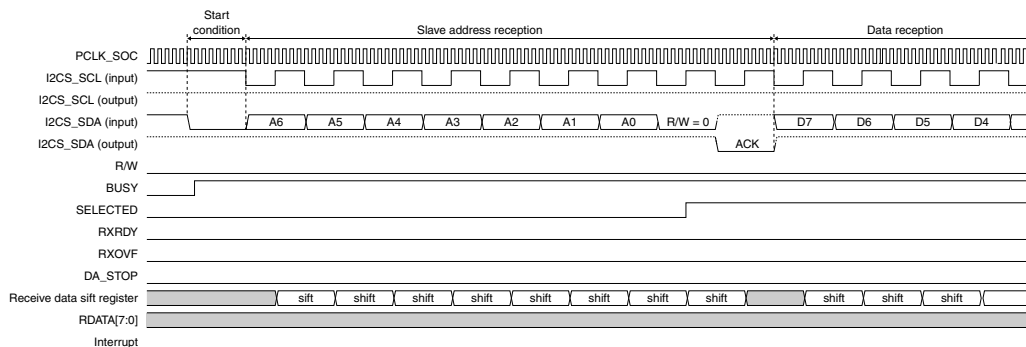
Start condition

Slave address reception

Data reception

PCLK_SOC

I2CS_SCL (input)

I2CS_SCL (output)

I2CS_SDA (input)

A6 A5 A4 A3 A2 A1 A0 R/W = 0 D7 D6 D5 D4

I2CS_SDA (output)

ACK

R/W

BUSY

SELECTED

RXRDY

RXOVF

DA_STOP

Receive data sift register

sift shift shift shift shift shift shift shift shift shift shift

RDATA[7:0]

Interrupt